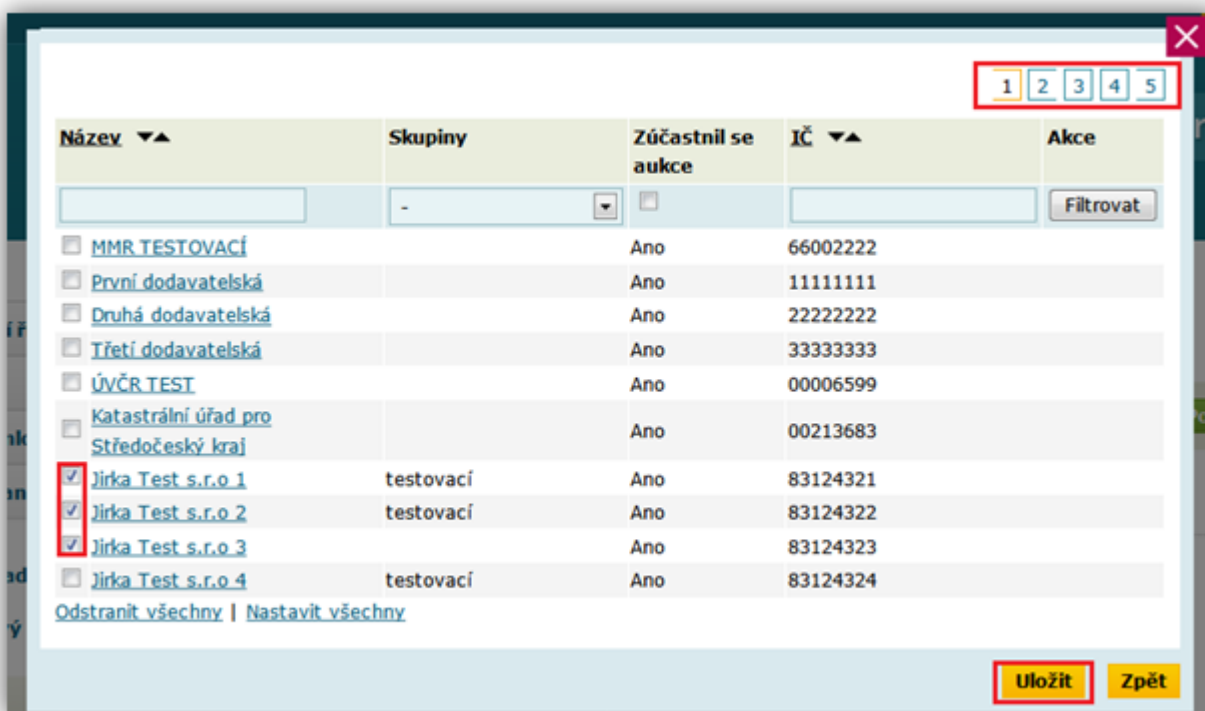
1 2 3 4 5

| Název ▼▲ | Skupiny | Zúčastnil se aukce | IČ ▼▲ | Akce |
|---|---|---|---|---|
| | - | | | Filtrovat |
| MMR TESTOVACÍ | | Ano | 66002222 | |
| První dodavatelská | | Ano | 11111111 | |
| Druhá dodavatelská | | Ano | 22222222 | |
| Třetí dodavatelská | | Ano | 33333333 | |
| ÚVČR TEST | | Ano | 00006599 | |
| Katastrální úřad pro Středočeský kraj | | Ano | 00213683 | |
| Jirka Test s.r.o 1 | testovací | Ano | 83124321 | |
| Jirka Test s.r.o 2 | testovací | Ano | 83124322 | |
| Jirka Test s.r.o 3 | | Ano | 83124323 | |
| Jirka Test s.r.o 4 | testovací | Ano | 83124324 | |

Odstranit všechny | Nastavit všechny

Uložit Zpět